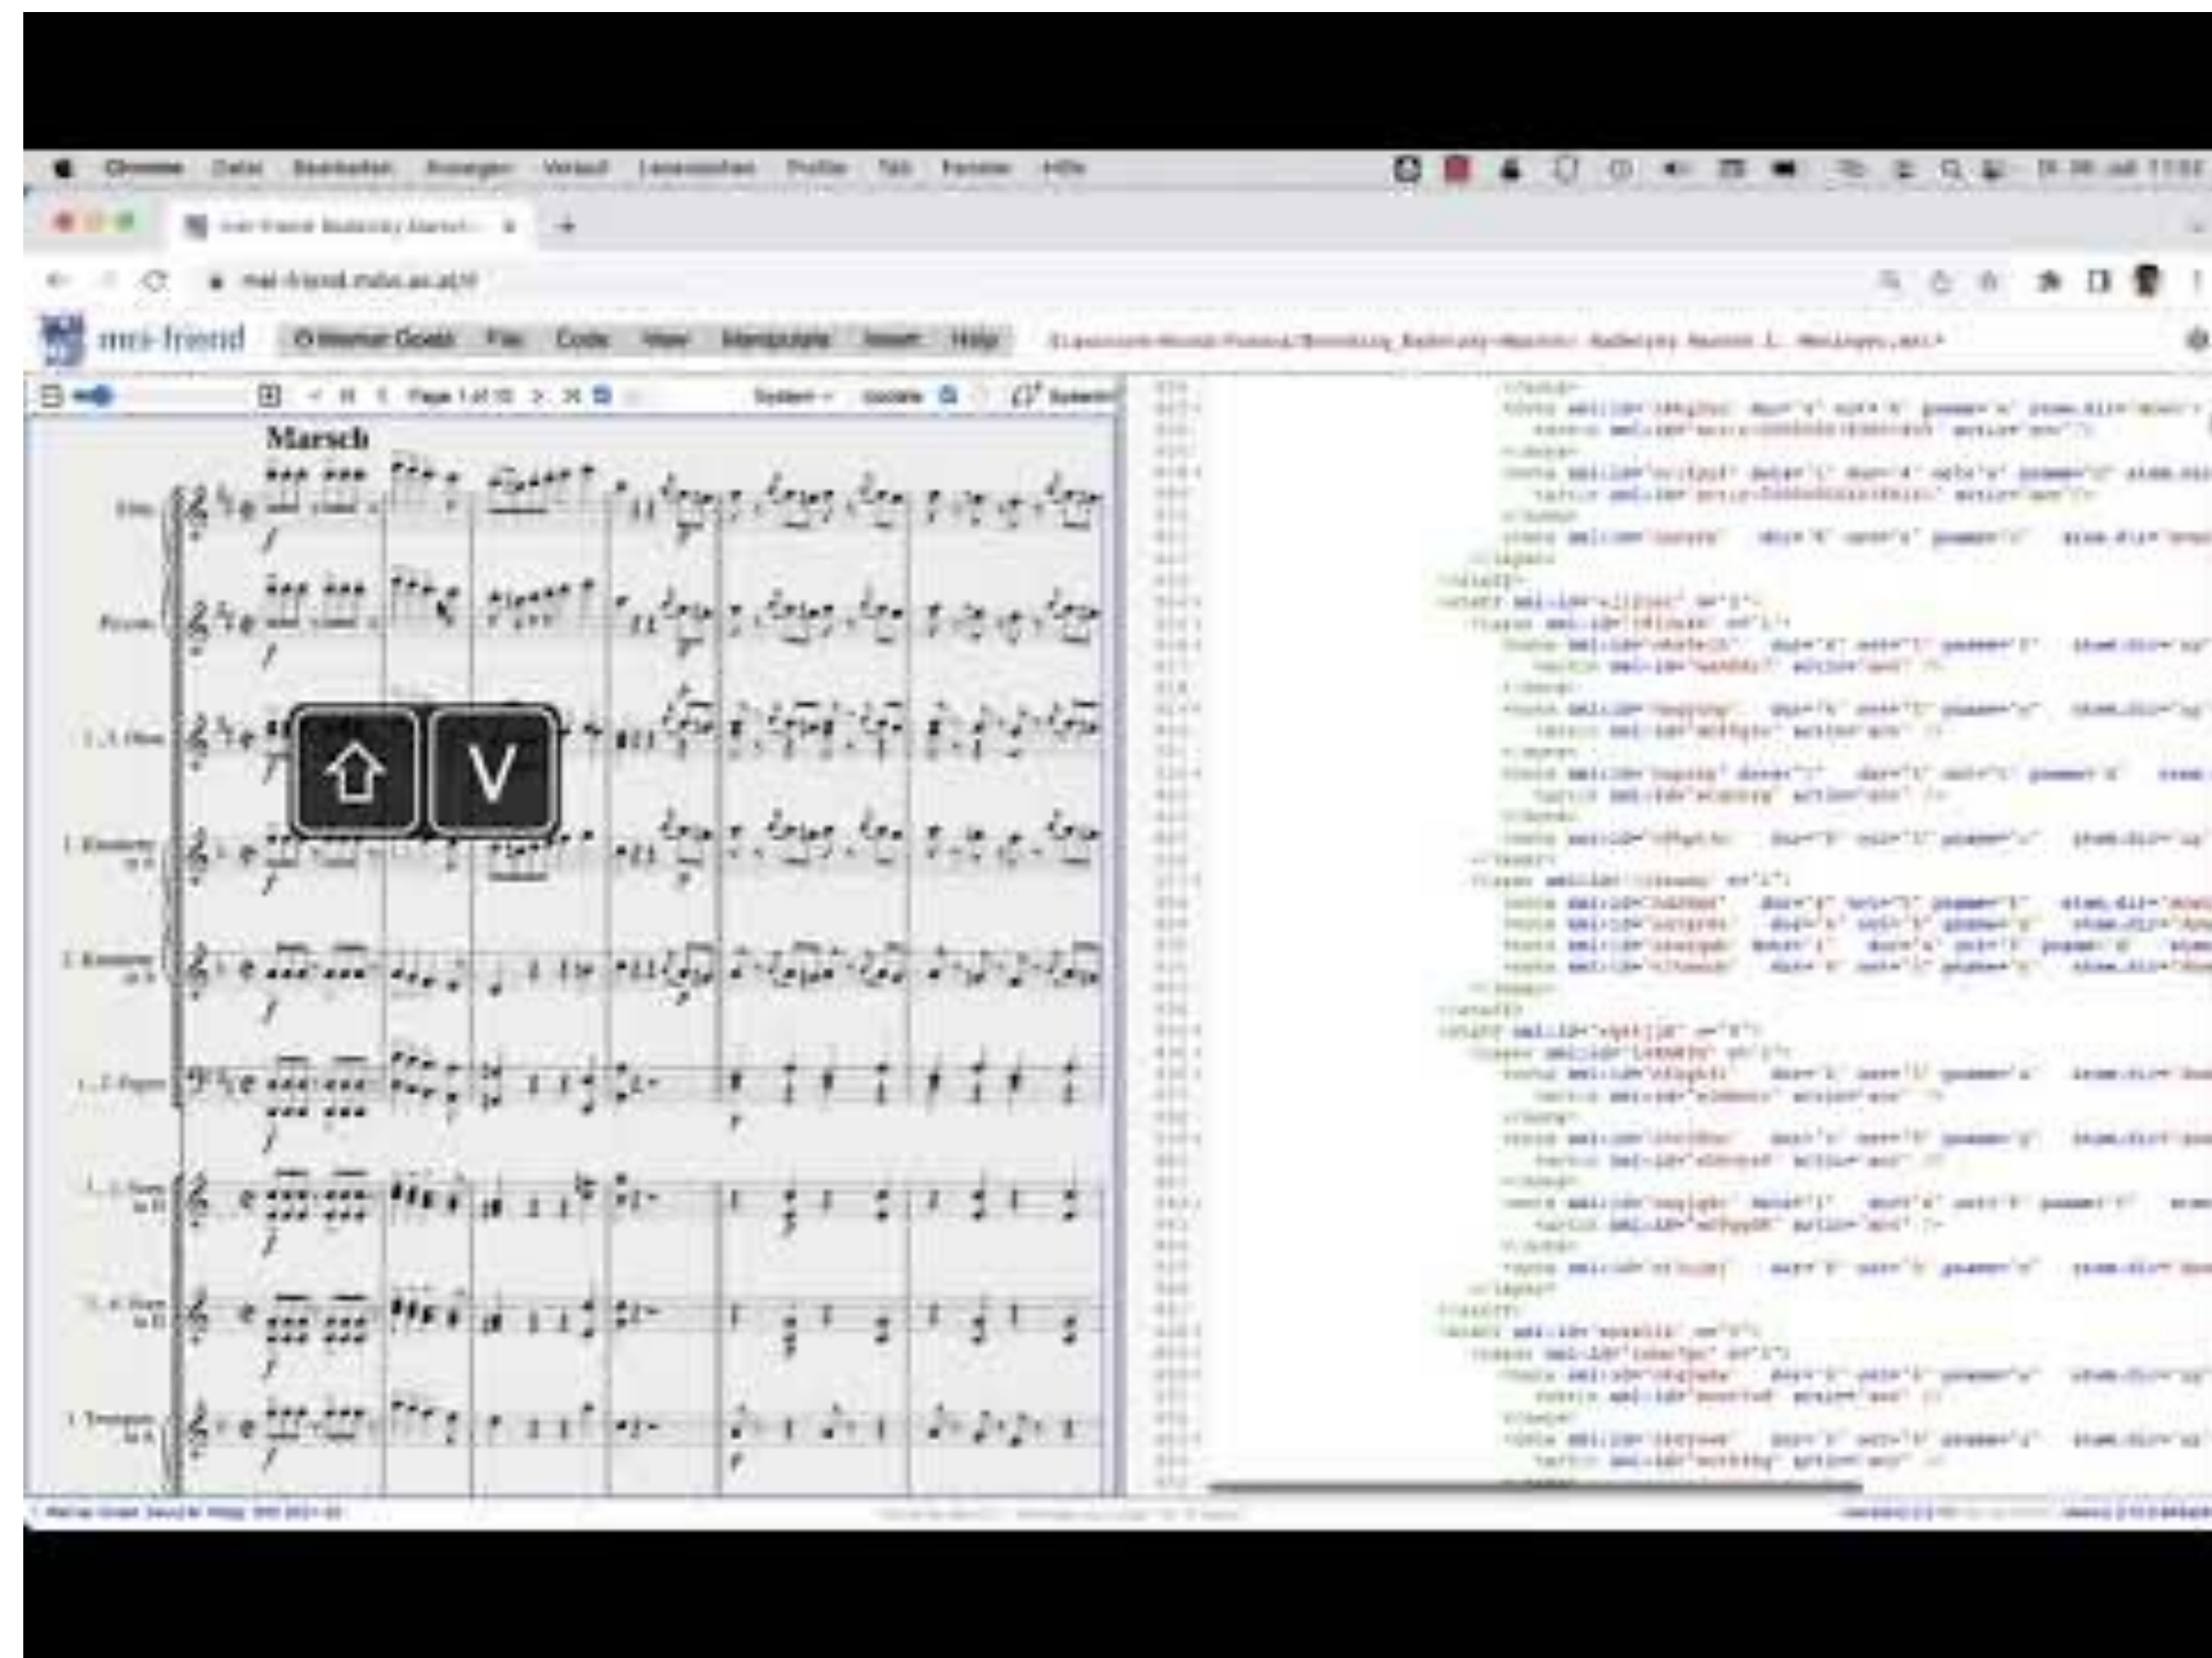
Chrome Datei Bearbeiten Anzeigen Verlauf Lesezeichen Profile Tab Fenster Hilfe

mei-friend Radetzky Marsch

mei-friend.mdw.ac.at

mei-friend

File Code View Manipulate Insert Help

Page 1 of 10

System

Marsch

Flöte

Piccolo

1. 2. Oboe

1. Klarinette in A

2. Klarinette in A

1. 2. Fagott

1. 2. Horn in D

3. 4. Horn in D

1. Trompete in A

$f$

V